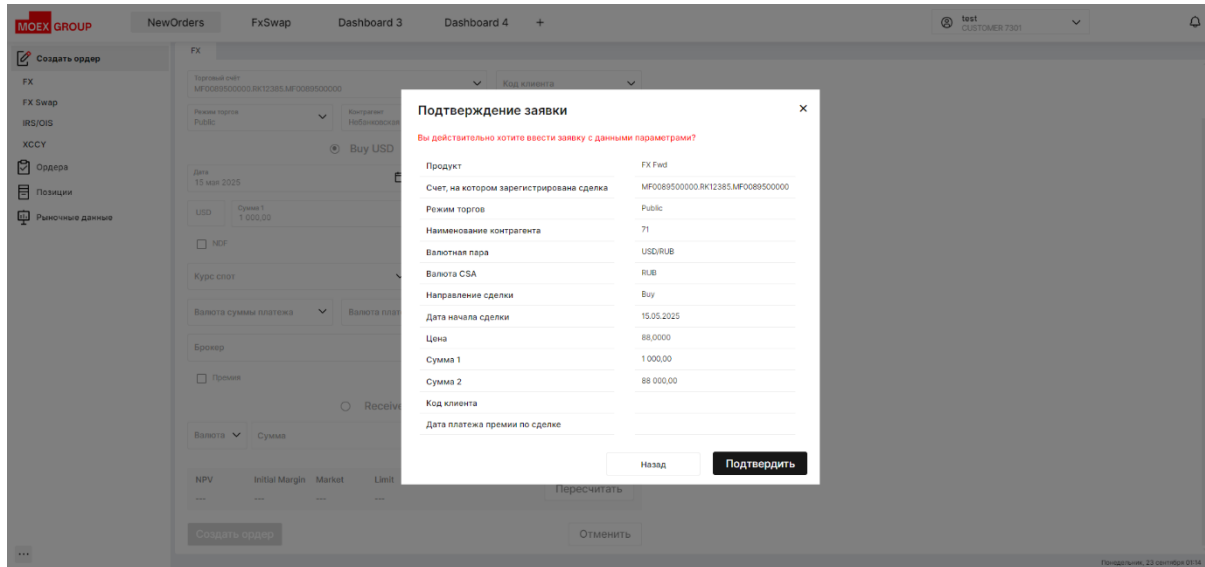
MOEX GROUP

NewOrders FxSwap Dashboard 3 Dashboard 4 +

test
CUSTOMER 7301

Создать ордер
FX
FX Swap
IRS/OIS
XCCY
Ордера
Позиции
Рыночные данные

FX

Торговый счёт
MF0089500000.RK12385.MF0089500000

Код клиента

Режим торгов
Public

Контрагент
Небоновская

Buy USD

Дата
15 мая 2025

USD

Сумма 1
1 000,00

NDF

Курс спот

Валюта суммы платежа

Валюта плат

Брокер

Премия

Receive

Валюта

Сумма

NPV ---
Initial Margin ---
Market ---
Limit ---

Пересчитать

Создать ордер

Отменить

Подтверждение заявки

Вы действительно хотите ввести заявку с данными параметрами?

| | |
|---|---|
| Продукт | FX Fwd |
| Счет, на котором зарегистрирована сделка | MF0089500000.RK12385.MF0089500000 |
| Режим торгов | Public |
| Наименование контрагента | 71 |
| Валютная пара | USD/RUB |
| Валюта CSA | RUB |
| Направление сделки | Buy |
| Дата начала сделки | 15.05.2025 |
| Цена | 88,0000 |
| Сумма 1 | 1 000,00 |
| Сумма 2 | 88 000,00 |
| Код клиента | |
| Дата платежа премии по сделке | |

Назад

Подтвердить

...

Понедельник, 23 сентября 01:14